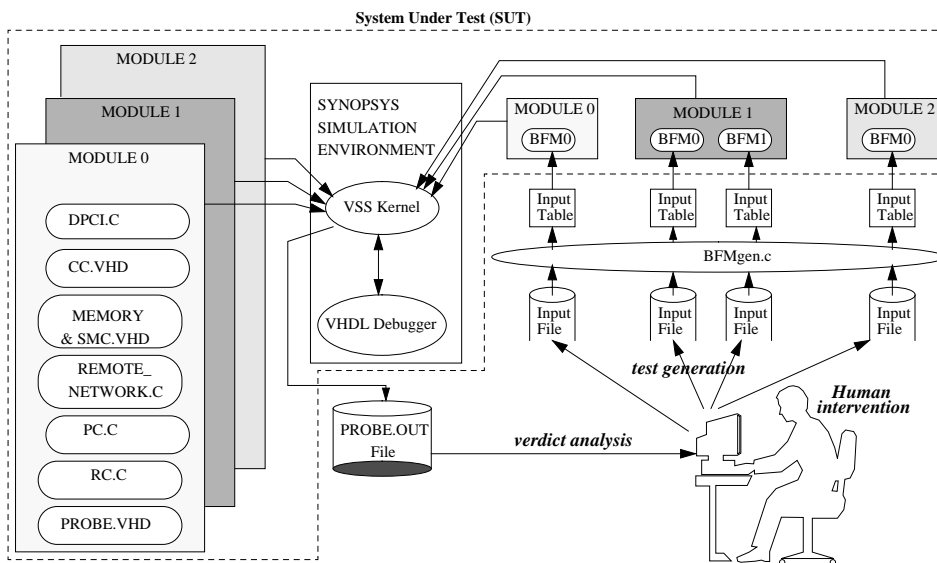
System Under Test (SUT)

MODULE 2

MODULE 1

MODULE 0

DPCI.C

CC.VHD

MEMORY & SMC.VHD

REMOTE_ NETWORK.C

PC.C

RC.C

PROBE.VHD

SYNOPSYS SIMULATION ENVIRONMENT

VSS Kernel

VHDL Debugger

MODULE 0

BFM0

MODULE 1

BFM0

BFM1

MODULE 2

BFM0

Input Table

Input Table

Input Table

Input Table

BFMgen.c

Input File

Input File

Input File

Input File

test generation

Human intervention

PROBE.OUT File

verdict analysis